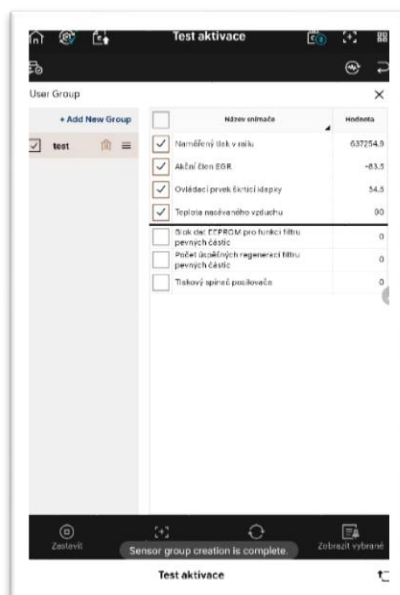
Test aktivace

User Group

+ Add New Group

test

| | Název snímače | Hodnota |
|---|---|---|
| ☑ | Naměřený tlak v railu | 637254.9 |
| ☑ | Akční člen EGR | -83.5 |
| ☑ | Ovládací prvek škrticí klapky | 54.5 |
| ☑ | Teplota nasávaného vzduchu | 90 |
| ☐ | Blok dat EEPROM pro funkci filtru pevných částic | 0 |
| ☐ | Počet úspěšných regenerací filtru pevných částic | 0 |
| ☐ | Tlakový spínač posilovače | 0 |

Zastavit

Sensor group creation is complete.

Zobrazit vybrané

Test aktivace